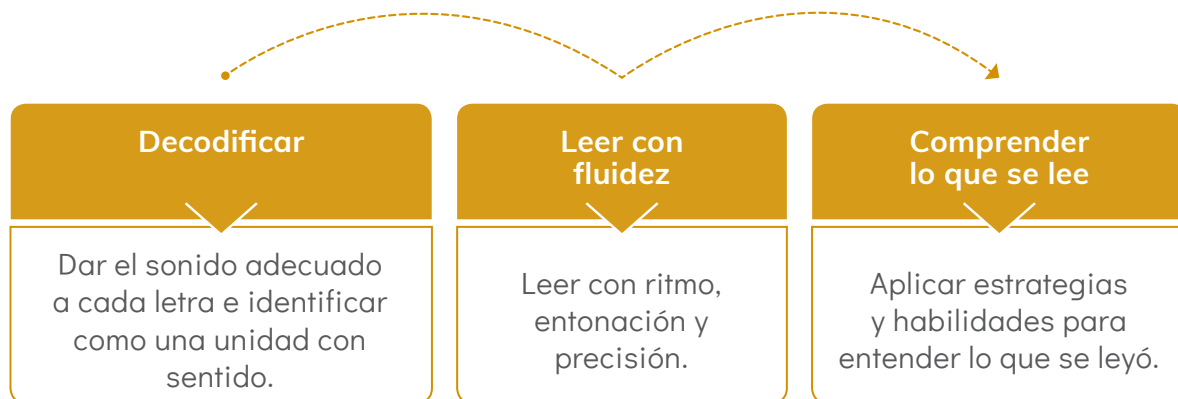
Decodificar

Dar el sonido adecuado a cada letra e identificar como una unidad con sentido.

Leer con fluidez

Leer con ritmo, entonación y precisión.

Comprender lo que se lee

Aplicar estrategias y habilidades para entender lo que se leyó.